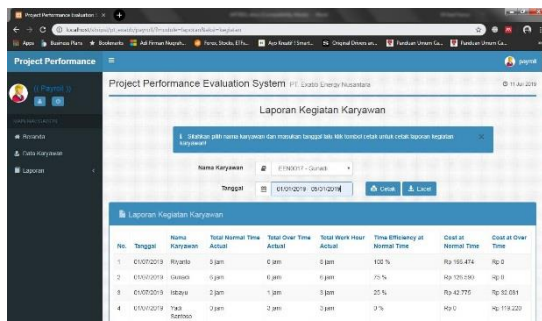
Project Performance Evaluation

localhost/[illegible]

Apps Business Plans Bookmarks Adi Firman Nugrah... Forex, Stocks, ETFs... Ayo Kreatif | Smart... Original Drivers an... Panduan Umum Ca... Panduan Umum Ca...

Project Performance

payroll

Payroll

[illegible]

Beranda

Data Karyawan

Laporan

Project Performance Evaluation System PT. Exabi Energy Nusantara

11 Jun 2019

Laporan Kegiatan Karyawan

Silahkan pilih nama karyawan dan masukan tanggal lalu klik tombol cetak untuk cetak laporan kegiatan karyawan!

Nama Karyawan EXN0017 - Gunadi

Tanggal 01/01/2019 - 05/01/2019

Cetak

Excel

Laporan Kegiatan Karyawan

| No. | Tanggal | Nama Karyawan | Total Normal Time Actual | Total Over Time Actual | Total Work Hour Actual | Time Efficiency at Normal Time | Cost at Normal Time | Cost at Over Time |
|---|---|---|---|---|---|---|---|---|
| 1 | 01/07/2019 | Riyanto | 0 jam | 0 jam | 8 jam | 100 % | Rp 166.474 | Rp 0 |
| 2 | 01/07/2019 | Gunadi | 6 jam | 0 jam | 6 jam | 75 % | Rp 120.930 | Rp 0 |
| 3 | 01/07/2019 | Istaya | 2 jam | 1 jam | 3 jam | 25 % | Rp 42.776 | Rp 32.081 |
| 4 | 01/07/2019 | Yadi Soeripto | 0 jam | 2 jam | 2 jam | 0 % | Rp 0 | Rp 119.220 |